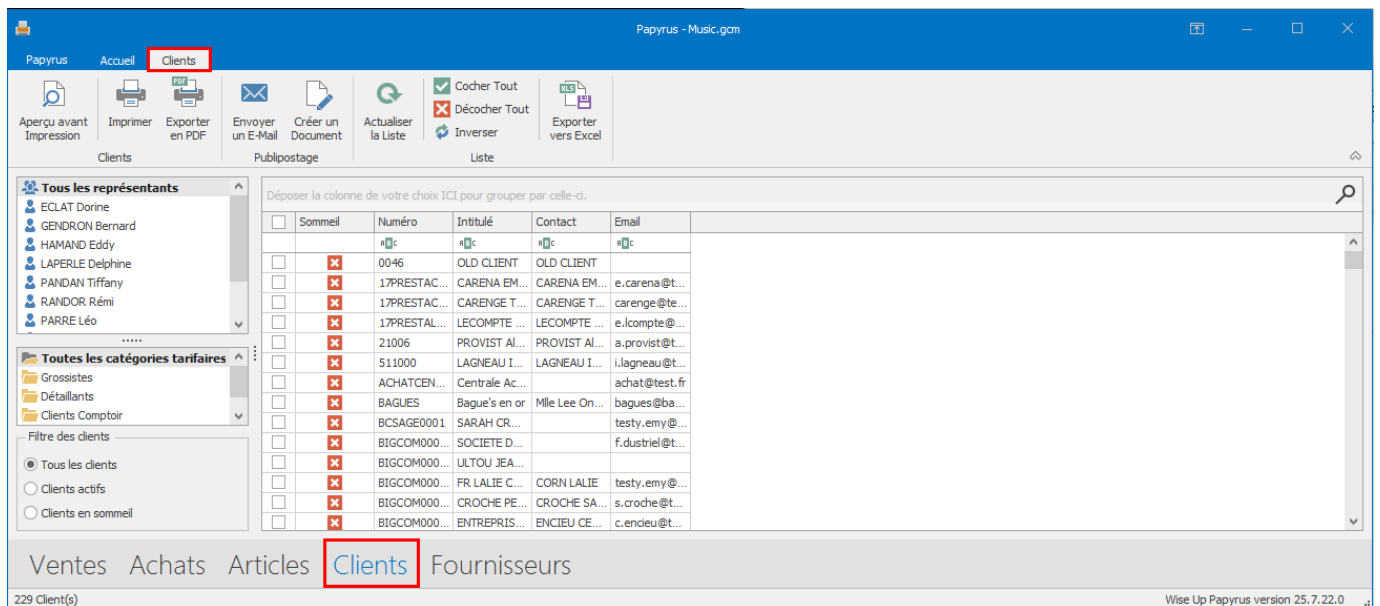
Papyrus - Music.gcm

Papyrus Accueil Clients

Aperçu avant Impression
Imprimer
Exporter en PDF
Clients
Envoyer un E-Mail
Créer un Document
Publipostage
Actualiser la Liste
Cocher Tout
Décocher Tout
Inverser
Liste
Exporter vers Excel

Tous les représentants
ECLAT Dorine
GENDRON Bernard
HAMAND Eddy
LAPERLE Delphine
PANDAN Tiffany
RANDOR Rémi
PARRE Léo

Toutes les catégories tarifaires
Grossistes
Détaillants
Clients Comptoir

Filtre des clients
Tous les clients
Clients actifs
Clients en sommeil

Déposer la colonne de votre choix ICI pour grouper par celle-ci.

| | Sommeil | Numéro | Intitulé | Contact | Email |
|---|---|---|---|---|---|
| | | | | | |
| | | 0046 | OLD CLIENT | OLD CLIENT | |
| | | 17PRESTAC... | CARENA EM... | CARENA EM... | e.carena@t... |
| | | 17PRESTAC... | CARENGE T... | CARENGE T... | carenge@te... |
| | | 17PRESTAL... | LECOMPTE ... | LECOMPTE ... | e.lcompte@... |
| | | 21006 | PROVIST Al... | PROVIST Al... | a.provist@t... |
| | | 511000 | LAGNEAU I... | LAGNEAU I... | i.lagneau@t... |
| | | ACHATCEN... | Centrale Ac... | | achat@test.fr |
| | | BAGUES | Bague's en or | Mlle Lee On... | bagues@ba... |
| | | BCSAGE0001 | SARAH CR... | | testy.emy@... |
| | | BIGCOM000... | SOCIETE D... | | f.dustriel@t... |
| | | BIGCOM000... | ULTOU JEA... | | |
| | | BIGCOM000... | FR LALIE C... | CORN LALIE | testy.emy@... |
| | | BIGCOM000... | CROCHE PE... | CROCHE SA... | s.croche@t... |
| | | BIGCOM000... | ENTREPRIS... | ENCIEU CE... | c.encieu@t... |

Ventes Achats Articles Clients Fournisseurs

229 Client(s)
Wise Up Papyrus version 25.7.22.0